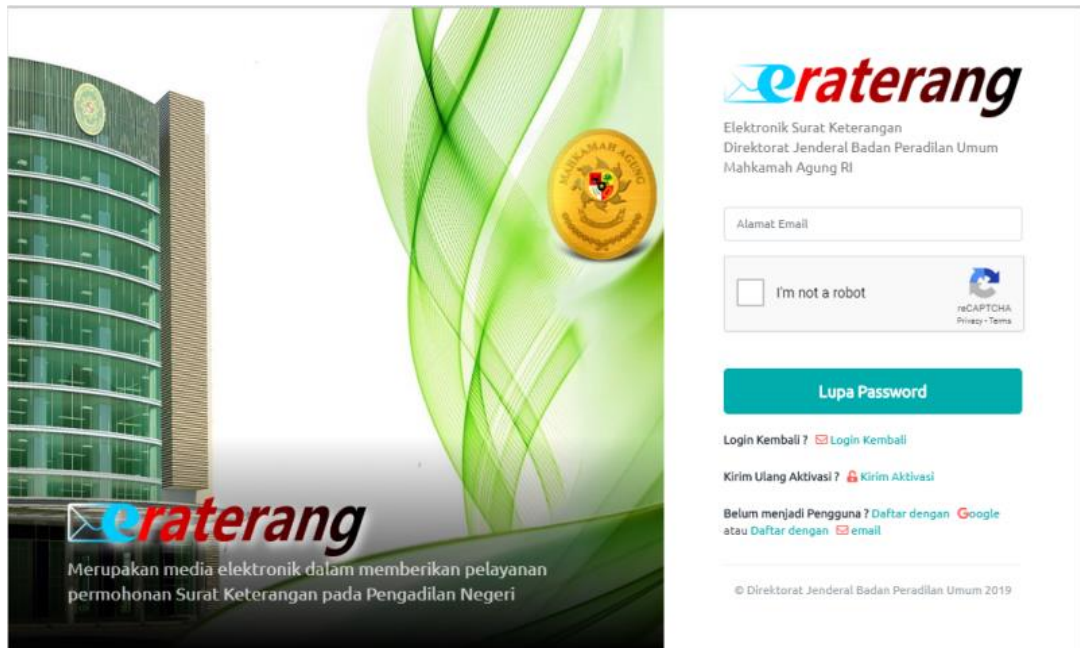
MAHKAMAH AGUNG

eraterang

Merupakan media elektronik dalam memberikan pelayanan permohonan Surat Keterangan pada Pengadilan Negeri

eraterang

Elektronik Surat Keterangan
Direktorat Jenderal Badan Peradilan Umum
Mahkamah Agung RI

Alamat Email

I'm not a robot

reCAPTCHA
Privacy - Terms

Lupa Password

Login Kembali ? Login Kembali

Kirim Ulang Aktivasi ? Kirim Aktivasi

Belum menjadi Pengguna ? Daftar dengan Google atau Daftar dengan email

© Direktorat Jenderal Badan Peradilan Umum 2019